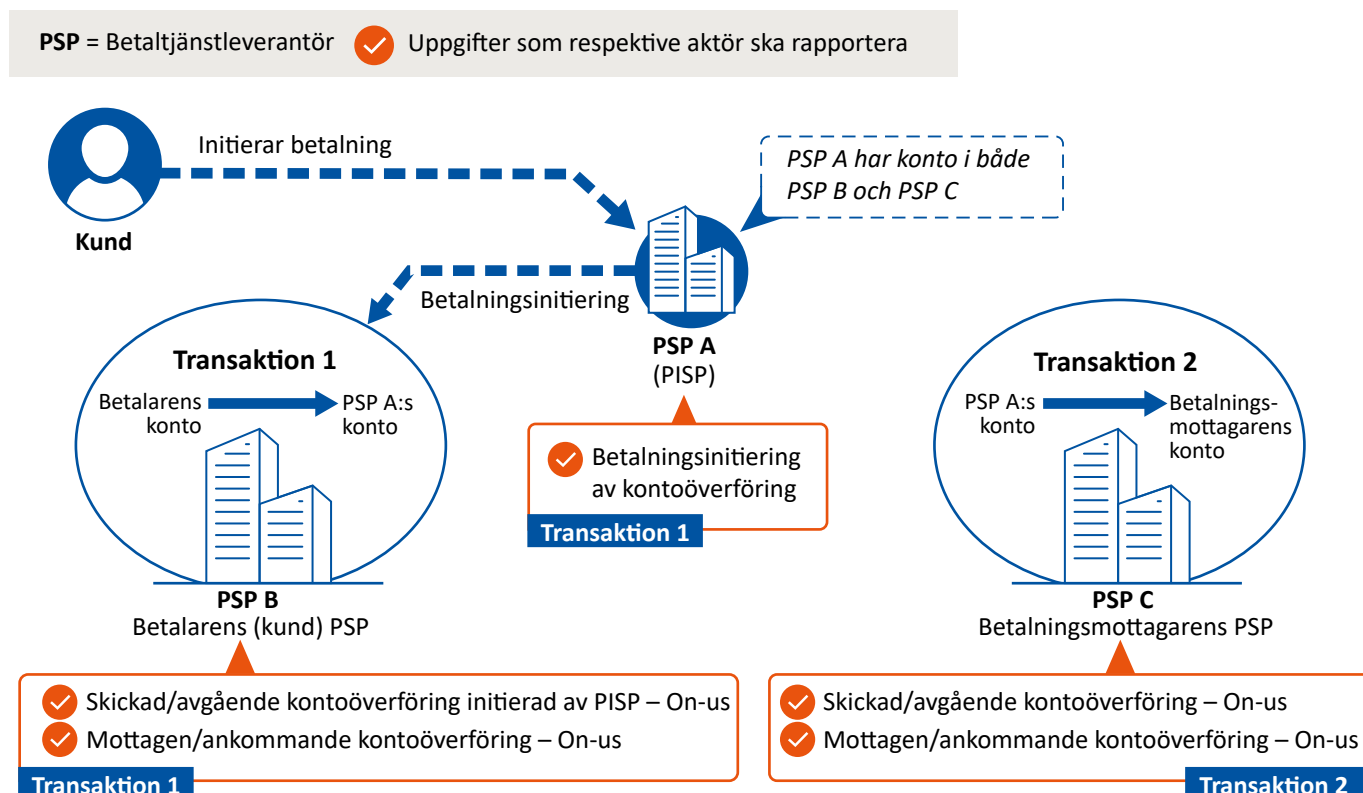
**PSP** = Betaltjänstleverantör Uppgifter som respektive aktör ska rapportera

Initierar betalning

Kund

PSP A har konto i både PSP B och PSP C

Betalningsinitiering

PSP A
(PISP)

Betalningsinitiering av kontoöverföring

Transaktion 1

Transaktion 1

Betalarens konto

PSP A:s konto

PSP B
Betalarens (kund) PSP

Skickad/avgående kontoöverföring initierad av PISP – On-us
Mottagen/ankommande kontoöverföring – On-us

Transaktion 1

Transaktion 2

PSP A:s konto

Betalningsmottagarens konto

PSP C
Betalningsmottagarens PSP

Skickad/avgående kontoöverföring – On-us
Mottagen/ankommande kontoöverföring – On-us

Transaktion 2